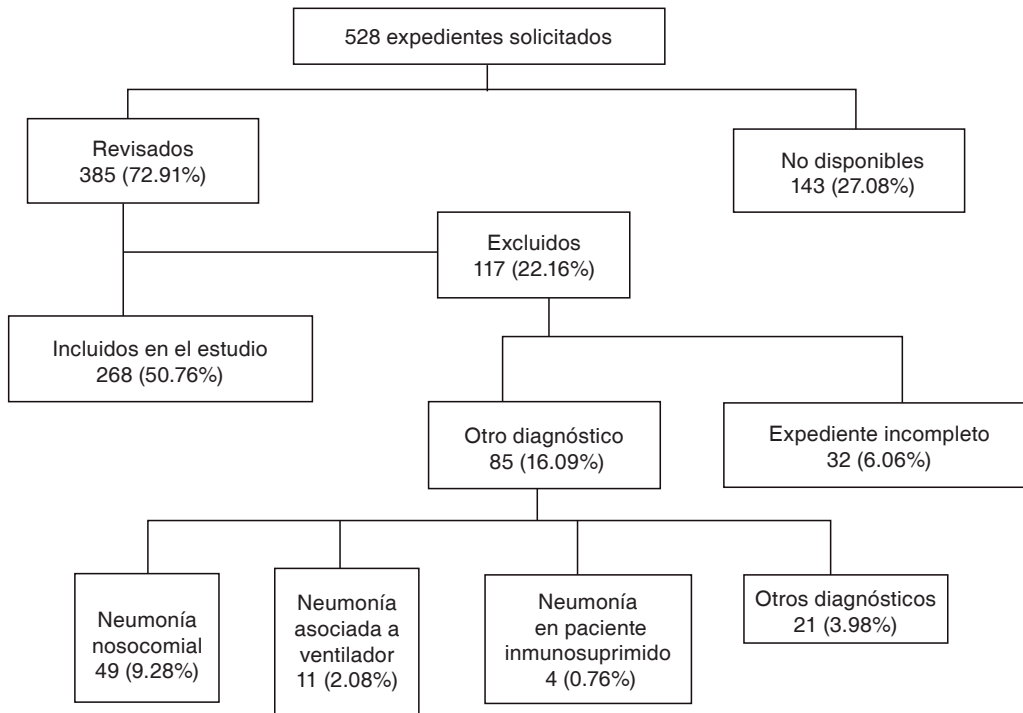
528 expedientes solicitados

Revisados
385 (72.91%)

No disponibles
143 (27.08%)

Excluidos
117 (22.16%)

Incluidos en el estudio
268 (50.76%)

Otro diagnóstico
85 (16.09%)

Expediente incompleto
32 (6.06%)

Neumonía nosocomial
49 (9.28%)

Neumonía asociada a ventilador
11 (2.08%)

Neumonía en paciente inmunosuprimido
4 (0.76%)

Otros diagnósticos
21 (3.98%)